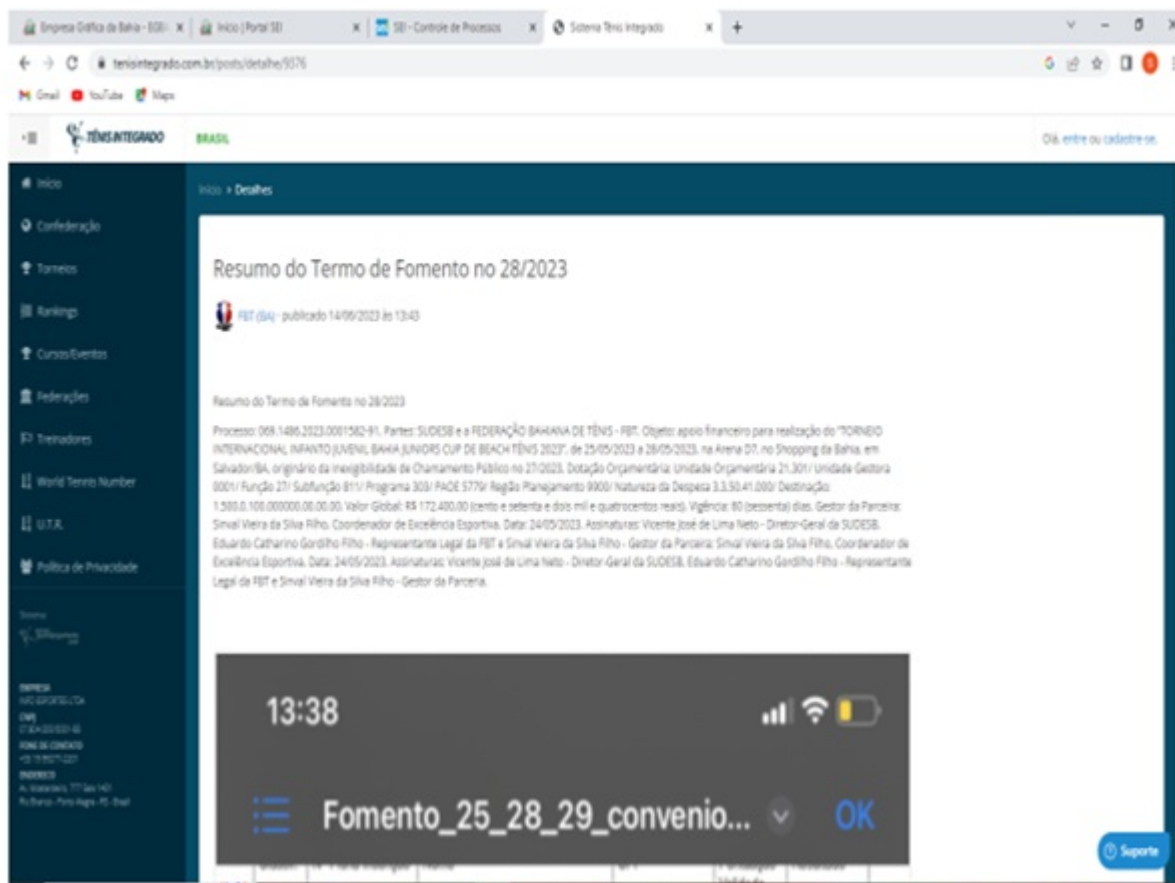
Empresa Gráfica da Bahia - EGBA | Início | Portal SEI | SEI - Controle de Processos | Sistema Tênis Integrado

tenisintegrado.com.br/posts/detalhe/9376

Gmail YouTube Maps

TÊNIS INTEGRADO BRASIL

Olá, entre ou cadastre-se.

Início
Confederação
Torneios
Rankings
Cursos/Eventos
Federações
Treinadores
World Tennis Number
U.T.R.
Política de Privacidade

Início > Detalhes

Resumo do Termo de Fomento no 28/2023

FBT (BA) - publicado 14/06/2023 às 13:43

Resumo do Termo de Fomento no 28/2023

Processo: 069.1496.2023.0001582-91. Partes: SUDESB e a FEDERAÇÃO BAHIANA DE TÊNIS - FBT. Objeto: apoio financeiro para realização do "TORNEIO INTERNACIONAL INFANTO JUVENIL BAHIA JUNIORS CUP DE BEACH TÊNIS 2023", de 25/05/2023 a 28/05/2023, na Arena D7, no Shopping da Bahia, em Salvador/BA, originário da inexigibilidade de Chamamento Público no 27/2023. Dotação Orçamentária: Unidade Orçamentária 21.301/ Unidade Gestora 0001/ Função 27/ Subfunção 811/ Programa 303/ PAOE 5779/ Região Planejamento 9900/ Natureza da Despesa 3.3.50.41.000/ Destinação: 1.500.0.100.000000.00.00.00. Valor Global: R$ 172.400,00 (cento e setenta e dois mil e quatrocentos reais). Vigência: 60 (sessenta) dias. Gestor da Parceria: Sinval Vieira da Silva Filho, Coordenador de Excelência Esportiva. Data: 24/05/2023. Assinaturas: Vicente José de Lima Neto - Diretor-Geral da SUDESB, Eduardo Catharino Gordilho Filho - Representante Legal da FBT e Sinval Vieira da Silva Filho - Gestor da Parceria: Sinval Vieira da Silva Filho, Coordenador de Excelência Esportiva. Data: 24/05/2023. Assinaturas: Vicente José de Lima Neto - Diretor-Geral da SUDESB, Eduardo Catharino Gordilho Filho - Representante Legal da FBT e Sinval Vieira da Silva Filho - Gestor da Parceria.

13:38

Fomento_25_28_29_convenio... OK

Suporte